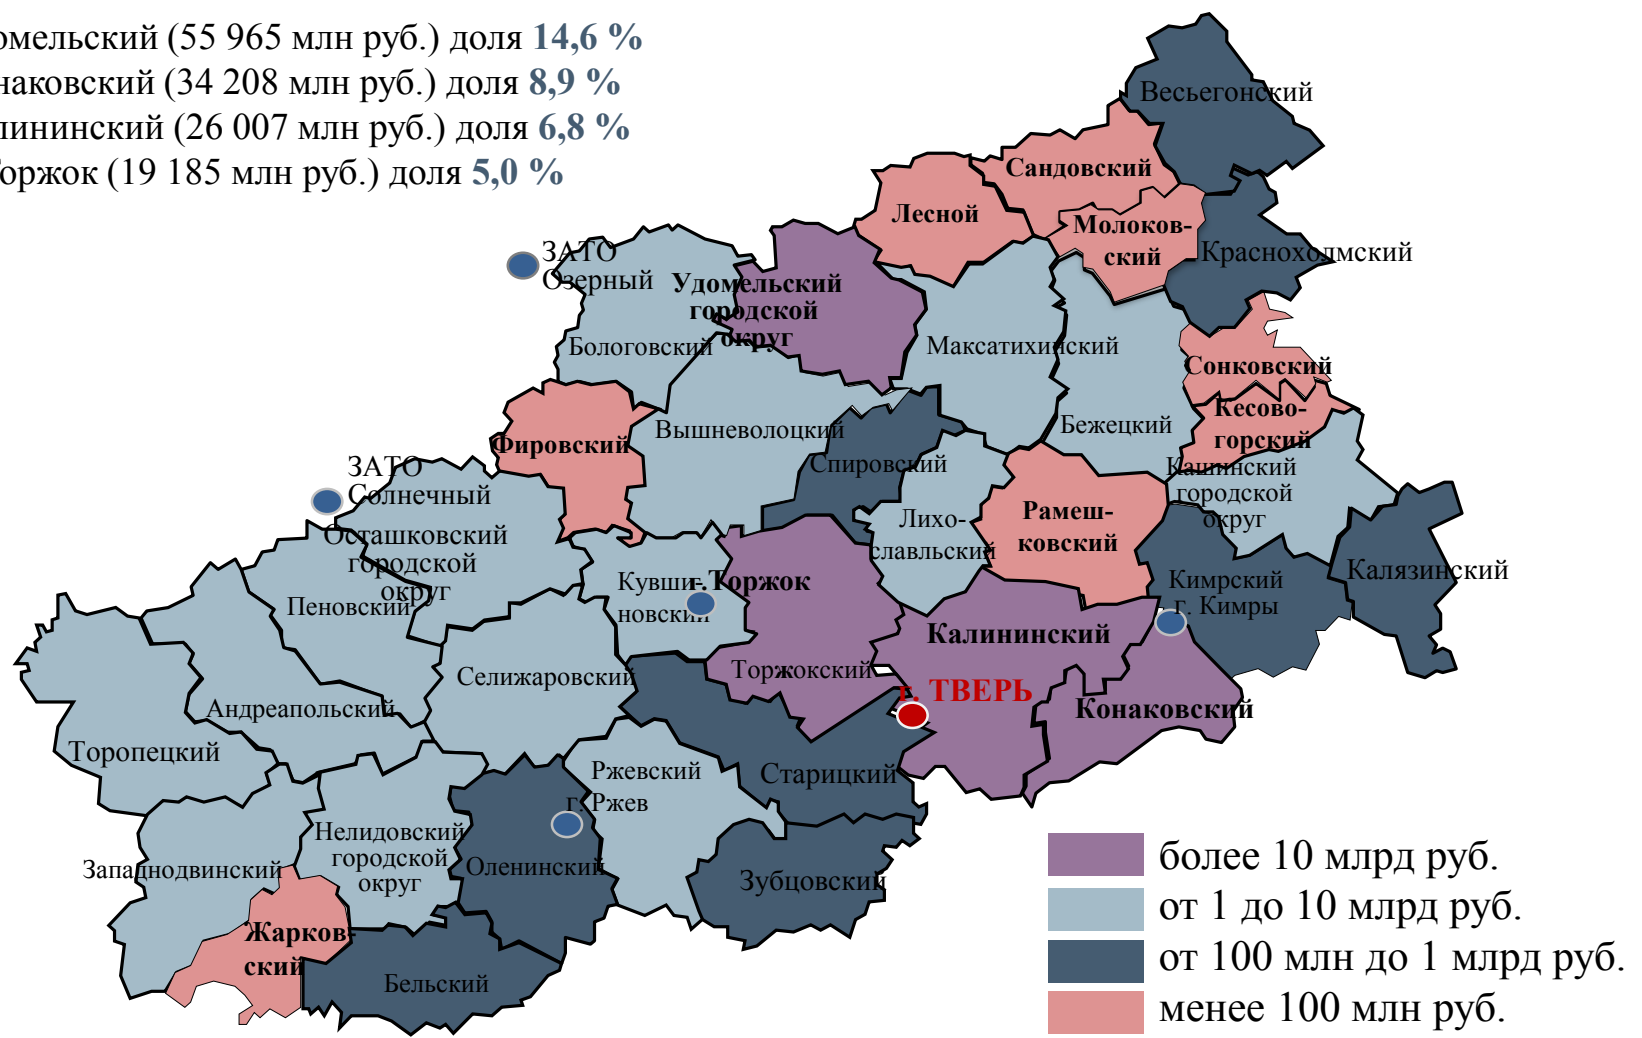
омельский (55 965 млн руб.) доля 14,6 %
наковский (34 208 млн руб.) доля 8,9 %
пининский (26 007 млн руб.) доля 6,8 %
оржок (19 185 млн руб.) доля 5,0 %

Весьегонский
Сандовский
Лесной
Молоков-ский
Краснохолмский
ЗАТО Озерный
Удомельский городской округ
Бологовский
Максатихинский
Сонковский
Кесово-горский
Бежецкий
Фировский
Вышневолоцкий
Спировский
Калинский городской округ
ЗАТО Солнечный
Осташковский городской округ
Лихо-славльский
Рамеш-ковский
Кувши-новский
г. Торжок
Кимрский г. Кимры
Калязинский
Пеновский
Калининский
Селижаровский
Торжокский
г. ТВЕРЬ
Конаковский
Андреапольский
Торопецкий
Ржевский
г. Ржев
Старицкий
Нелидовский городской округ
Западнодвинский
Оленинский
Зубцовский
Жарков-ский
Бельский

более 10 млрд руб.
от 1 до 10 млрд руб.
от 100 млн до 1 млрд руб.
менее 100 млн руб.